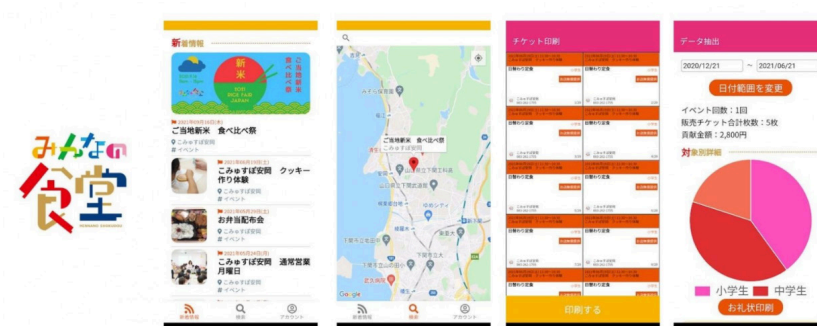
みんなの食堂

新着情報

新米
ご当地新米 食べ比べ祭
SOKI RICE FAIR JAPAN

2021年09月06日(月)
ご当地新米 食べ比べ祭
こみゅすぽ安岡
イベント

2021年08月19日(木)
こみゅすぽ安岡 クッキー作り体験
こみゅすぽ安岡
イベント

2021年08月13日(金)
お弁当配布会
こみゅすぽ安岡
イベント

2021年08月09日(月)
こみゅすぽ安岡 通常営業 月曜日
こみゅすぽ安岡
イベント

新着情報 検索 アカウント

ご当地新米 食べ比べ祭
こみゅすぽ安岡

Google

新着情報 検索 アカウント

チケット印刷

印刷する

データ抽出

2020/12/21 ~ 2021/06/21

日付範囲を変更

イベント回数：1回
販売チケット合計枚数：5枚
貢献金額：2,800円

対象別詳細

小学生 中学生

お礼状印刷